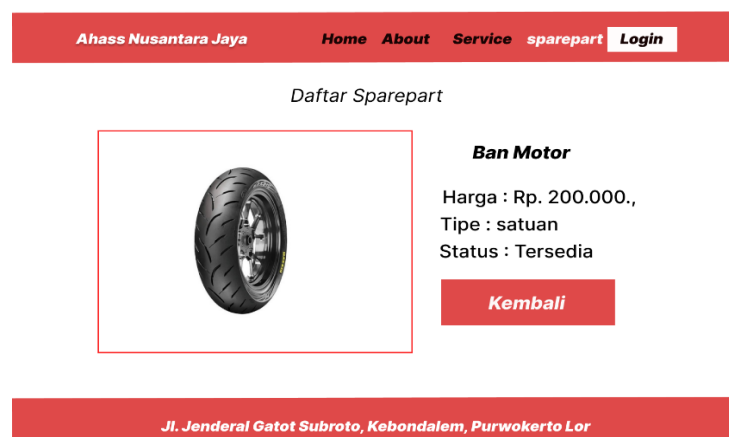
Ahass Nusantara Jaya

Home About Service sparepart Login

Daftar Sparepart

Ban Motor

Harga : Rp. 200.000.,
Tipe : satuan
Status : Tersedia

Kembali

Jl. Jenderal Gatot Subroto, Kebondalem, Purwokerto Lor